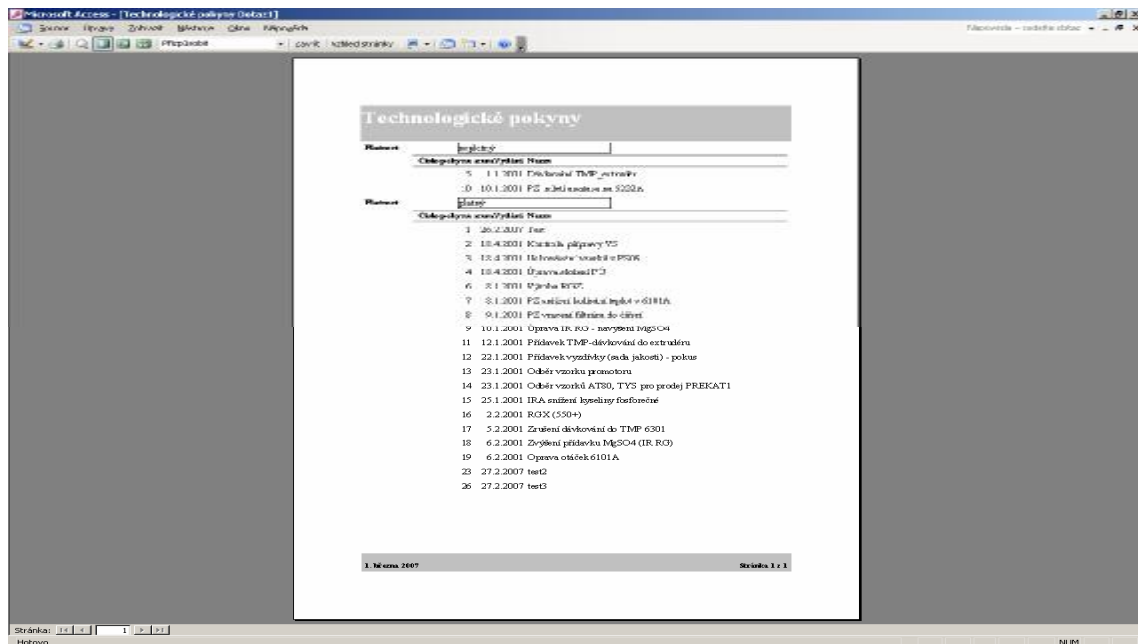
Microsoft Access - [Technologické pokyny Dotaz1]

Soubor Úpravy Zobrazit Nástroje Okno Nápověda

Přizpůsobit

zavřít Vzhled stránky

Nápověda – zadejte dotaz

Technologické pokyny

Platnost neplatný

Císlopokynu zanaVydání Nazev

5 1.1.2001 Dávkování TMP_extrudér

10 10.1.2001 PZ zdění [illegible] na 5202A

Platnost platný

Císlopokynu zanaVydání Nazev

1 26.2.2007 Test

2 18.4.2001 Kontrola přípravy VS

3 18.4.2001 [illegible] PS06

4 18.4.2001 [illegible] P3

6 8.1.2001 Výroba RTF

7 8.1.2001 PZ snížení kolísání teplot v 6101A

8 9.1.2001 PZ vracení filtrátu do čiřiče

9 10.1.2001 Oprava IR RG - navýšení MgSO4

11 12.1.2001 Přídavek TMP-dávkování do extrudéru

12 22.1.2001 Přídavek vyzdívky (sada jakosti) - pokus

13 23.1.2001 Odběr vzorku promotoru

14 23.1.2001 Odběr vzorků AT80, TYS pro prodej PREKAT1

15 25.1.2001 IRA snížení kyseliny fosforečné

16 2.2.2001 RGX (550+)

17 5.2.2001 Zrušení dávkování do TMP 6301

18 6.2.2001 Zvýšení přídavku MgSO4 (IR RG)

19 6.2.2001 Oprava otáček 6101A

23 27.2.2007 test2

26 27.2.2007 test3

1. března 2007

Stránka 1 z 1

Stránka: 1

Hotovo

NUM